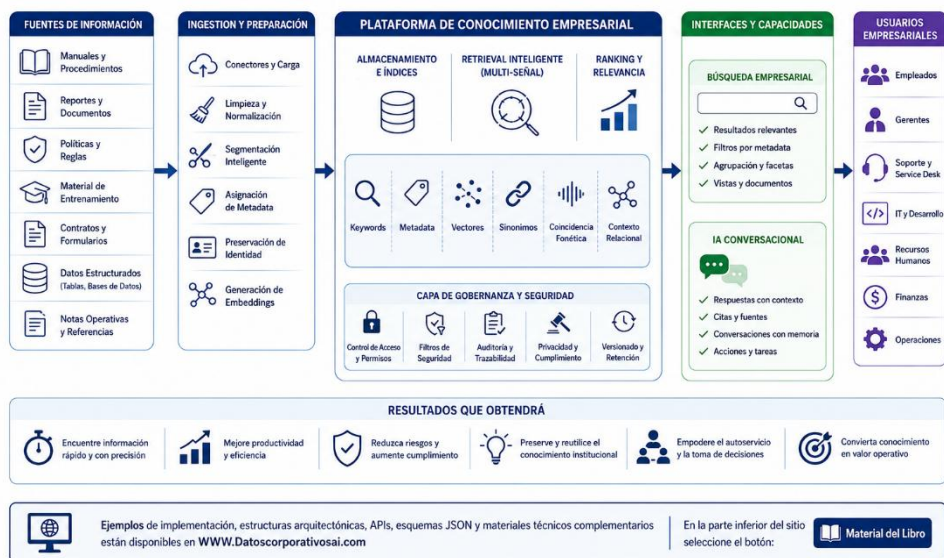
FUENTES DE INFORMACIÓN

Manuales y Procedimientos

Reportes y Documentos

Políticas y Reglas

Material de Entrenamiento

Contratos y Formularios

Datos Estructurados (Tablas, Bases de Datos)

Notas Operativas y Referencias

INGESTION Y PREPARACIÓN

Conectores y Carga

Limpieza y Normalización

Segmentación Inteligente

Asignación de Metadata

Preservación de Identidad

Generación de Embeddings

PLATAFORMA DE CONOCIMIENTO EMPRESARIAL

ALMACENAMIENTO E ÍNDICES

RETRIEVAL INTELIGENTE (MULTI-SEÑAL)

RANKING Y RELEVANCIA

Keywords

Metadata

Vectores

Sinonimos

Coincidencia Fonética

Contexto Relacional

CAPA DE GOBERNANZA Y SEGURIDAD

Control de Acceso y Permisos

Filtros de Seguridad

Auditoría y Trazabilidad

Privacidad y Cumplimiento

Versionado y Retención

INTERFACES Y CAPACIDADES

BÚSQUEDA EMPRESARIAL

Resultados relevantes

Filtros por metadata

Agrupación y facetas

Vistas y documentos

IA CONVERSACIONAL

Respuestas con contexto

Citas y fuentes

Conversaciones con memoria

Acciones y tareas

USUARIOS EMPRESARIALES

Empleados

Gerentes

Soporte y Service Desk

IT y Desarrollo

Recursos Humanos

Finanzas

Operaciones

RESULTADOS QUE OBTENDRÁ

Encuentre información rápido y con precisión

Mejore productividad y eficiencia

Reduzca riesgos y aumente cumplimiento

Preserve y reutilice el conocimiento institucional

Empodere el autoservicio y la toma de decisiones

Convierta conocimiento en valor operativo

Ejemplos de implementación, estructuras arquitectónicas, APIs, esquemas JSON y materiales técnicos complementarios están disponibles en WWW.Datoscorporativosai.com

En la parte inferior del sitio seleccione el botón:

Material del Libro